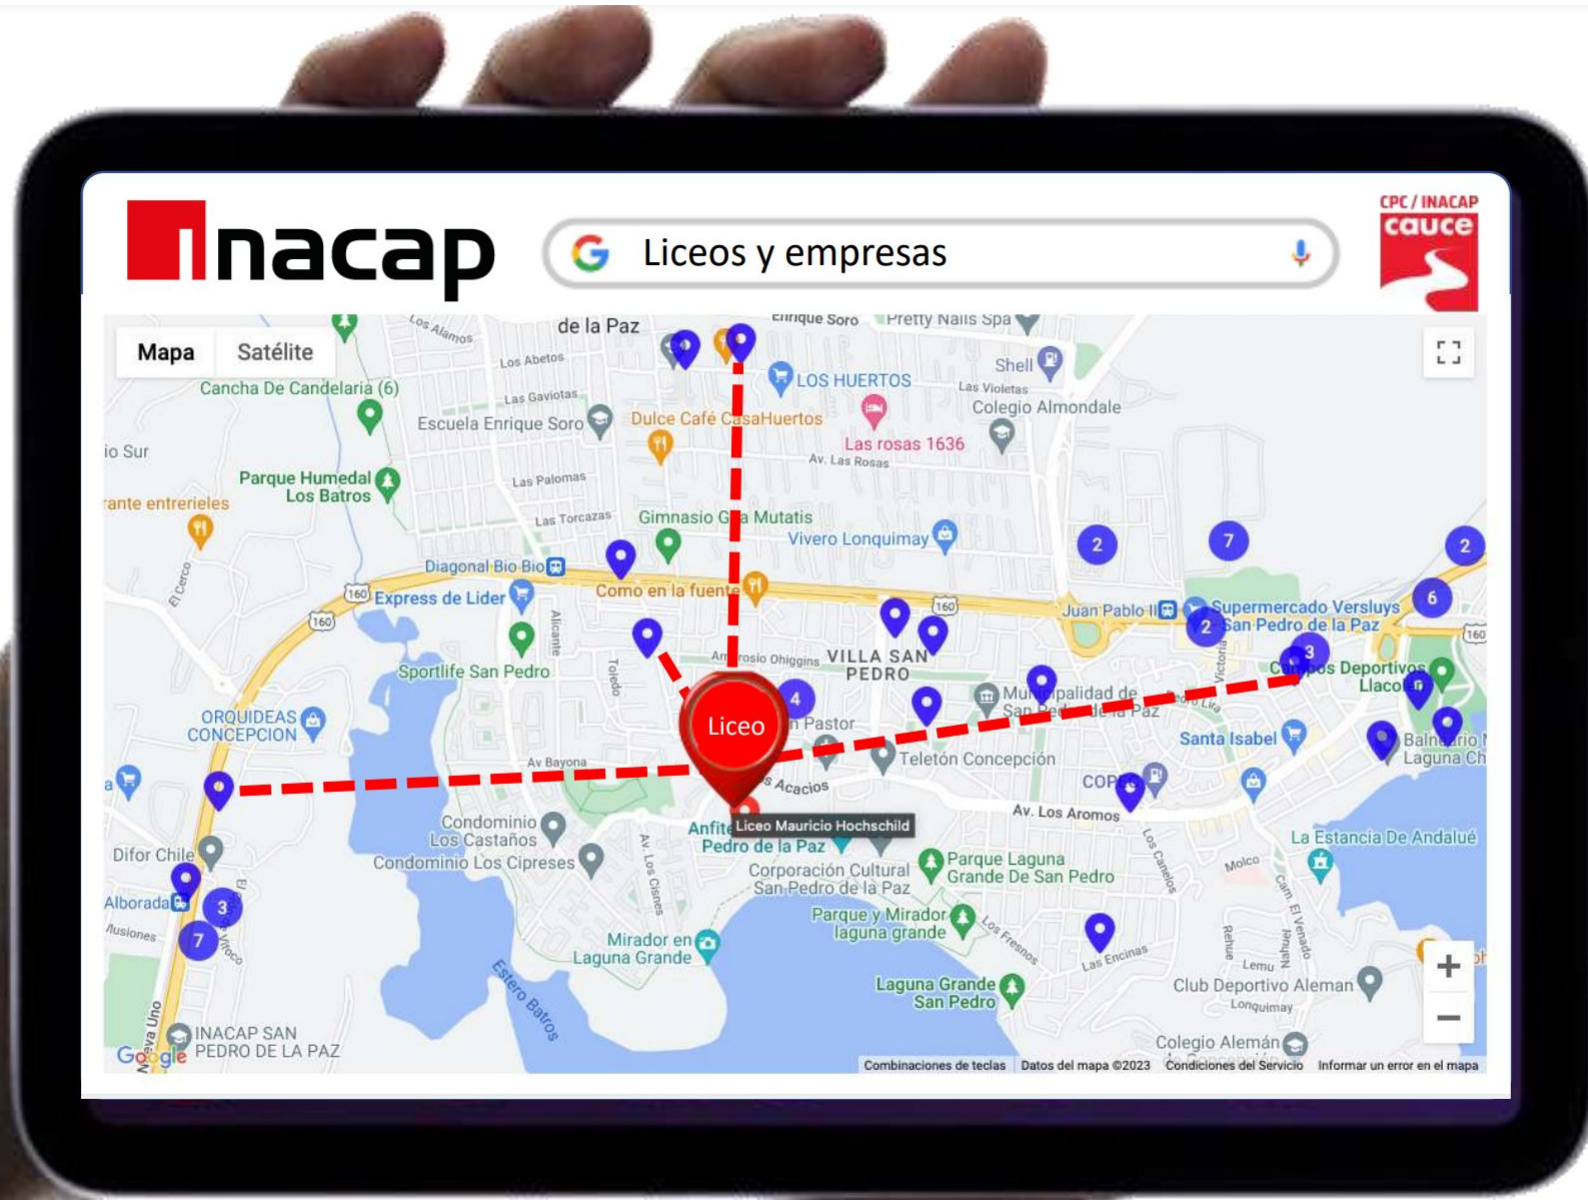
inacap

Liceos y empresas

CPC / INACAP
cauce

Mapa
Satélite

de la Paz
Enrique Soro
Pretty Nails Spa
Los Álamos
Los Abetos
Cancha De Candelaria (6)
LOS HUERTOS
Shell
Las Violetas
Colegio Almondale
Las Gaviotas
Escuela Enrique Soro
Dulce Café CasaHuertos
Las rosas 1636
Av. Las Rosas
io Sur
Parque Humedal Los Batros
Las Palomas
rante entrerieles
Las Torcazas
Gimnasio G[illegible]a Mutatis
Vivero Lonquimay
El Cerco
Diagonal Bío Bío
Express de Lider
Como en la fuente
160
Juan Pablo II
Supermercado Versluys San Pedro de la Paz
Alicante
Toledo
Ambrosio Ohiggins
VILLA SAN PEDRO
Sportlife San Pedro
Municipalidad de San Pedro de la Paz
Campos Deportivos Llacolén
ORQUIDEAS CONCEPCION
Liceo
Pastor
Santa Isabel
Balneario Laguna Ch
Av Bayona
Teletón Concepción
Acacios
COPEC
Av. Los Aromos
Condominio Los Castaños
Anfite
Liceo Mauricio Hochschild
Pedro de la Paz
La Estancia De Andalué
Difor Chile
Condominio Los Cipreses
Av. Los Cisnes
Corporación Cultural San Pedro de la Paz
Parque Laguna Grande De San Pedro
Los Canelos
Molco
Alborada
Ilusiones
Parque y Mirador laguna grande
Los Fresnos
Mirador en Laguna Grande
Las Encinas
Estero Batros
Laguna Grande San Pedro
Lemu
Club Deportivo Aleman
Longuimay
Av. Nueva Uno
INACAP SAN PEDRO DE LA PAZ
Colegio Alemán
Google
Combinaciones de teclas
Datos del mapa ©2023
Condiciones del Servicio
Informar un error en el mapa
2
7
2
6
2
3
4
3
7
+
−